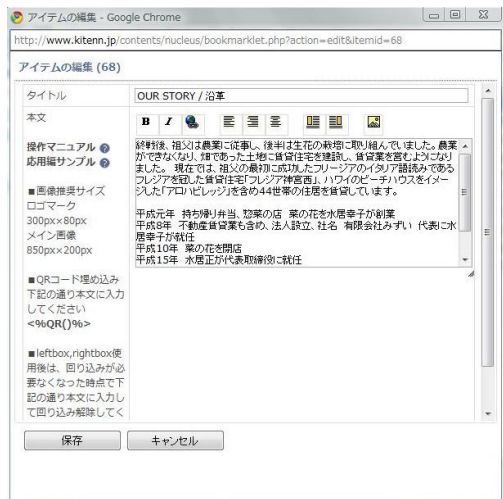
アイテムの編集 - Google Chrome

http://www.kitenn.jp/contents/nucleus/bookmarklet.php?action=edit&itemid=68

アイテムの編集 (68)

タイトル

OUR STORY / 沿革

本文

B I

終戦後、祖父は農業に従事し、後半は生花の栽培に取り組んでいました。農業ができなくなり、畑であった土地に賃貸住宅を建設し、賃貸業を営むようになりました。 現在では、祖父の最初に成功したフリージアのイタリア語読みであるフレジアを冠した賃貸住宅「フレジア神宮西」、ハワイのビーチハウスをイメージした「アロハビレッジ」を含め44世帯の住居を賃貸しています。

平成元年 持ち帰り弁当、惣菜の店 菜の花を水居幸子が創業
平成8年 不動産賃貸業も含め、法人設立、社名 有限会社みずい 代表に水居幸子が就任
平成10年 菜の花を閉店
平成15年 水居正が代表取締役に就任

操作マニュアル
応用編サンプル

■画像推奨サイズ
ロゴマーク
300px×80px
メイン画像
850px×200px

■QRコード埋め込み
下記の通り本文に入力してください
<%QR()%>

■leftbox,rightbox使用後は、回り込みが必要なくなった時点で下記の通り本文に入力して回り込み解除してく

保存 キャンセル